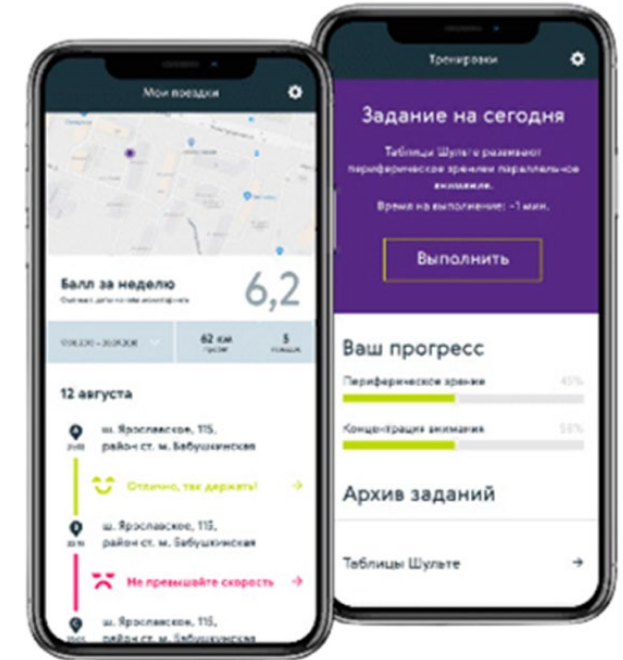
Мои поездки

Балл за неделю

6,2

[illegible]

62 км

5

12 августа

ш. Ярославское, 115, район ст. м. Бабушкинская

Отлично, так держать!

ш. Ярославское, 115, район ст. м. Бабушкинская

Не превышайте скорость

ш. Ярославское, 115, район ст. м. Бабушкинская

Тренировки

Задание на сегодня

Таблицы Шульте развивают периферическое зрение и параллельное внимание.

Время на выполнение: ~1 мин.

Выполнить

Ваш прогресс

Периферическое зрение

45%

Концентрация внимания

58%

Архив заданий

Таблицы Шульте